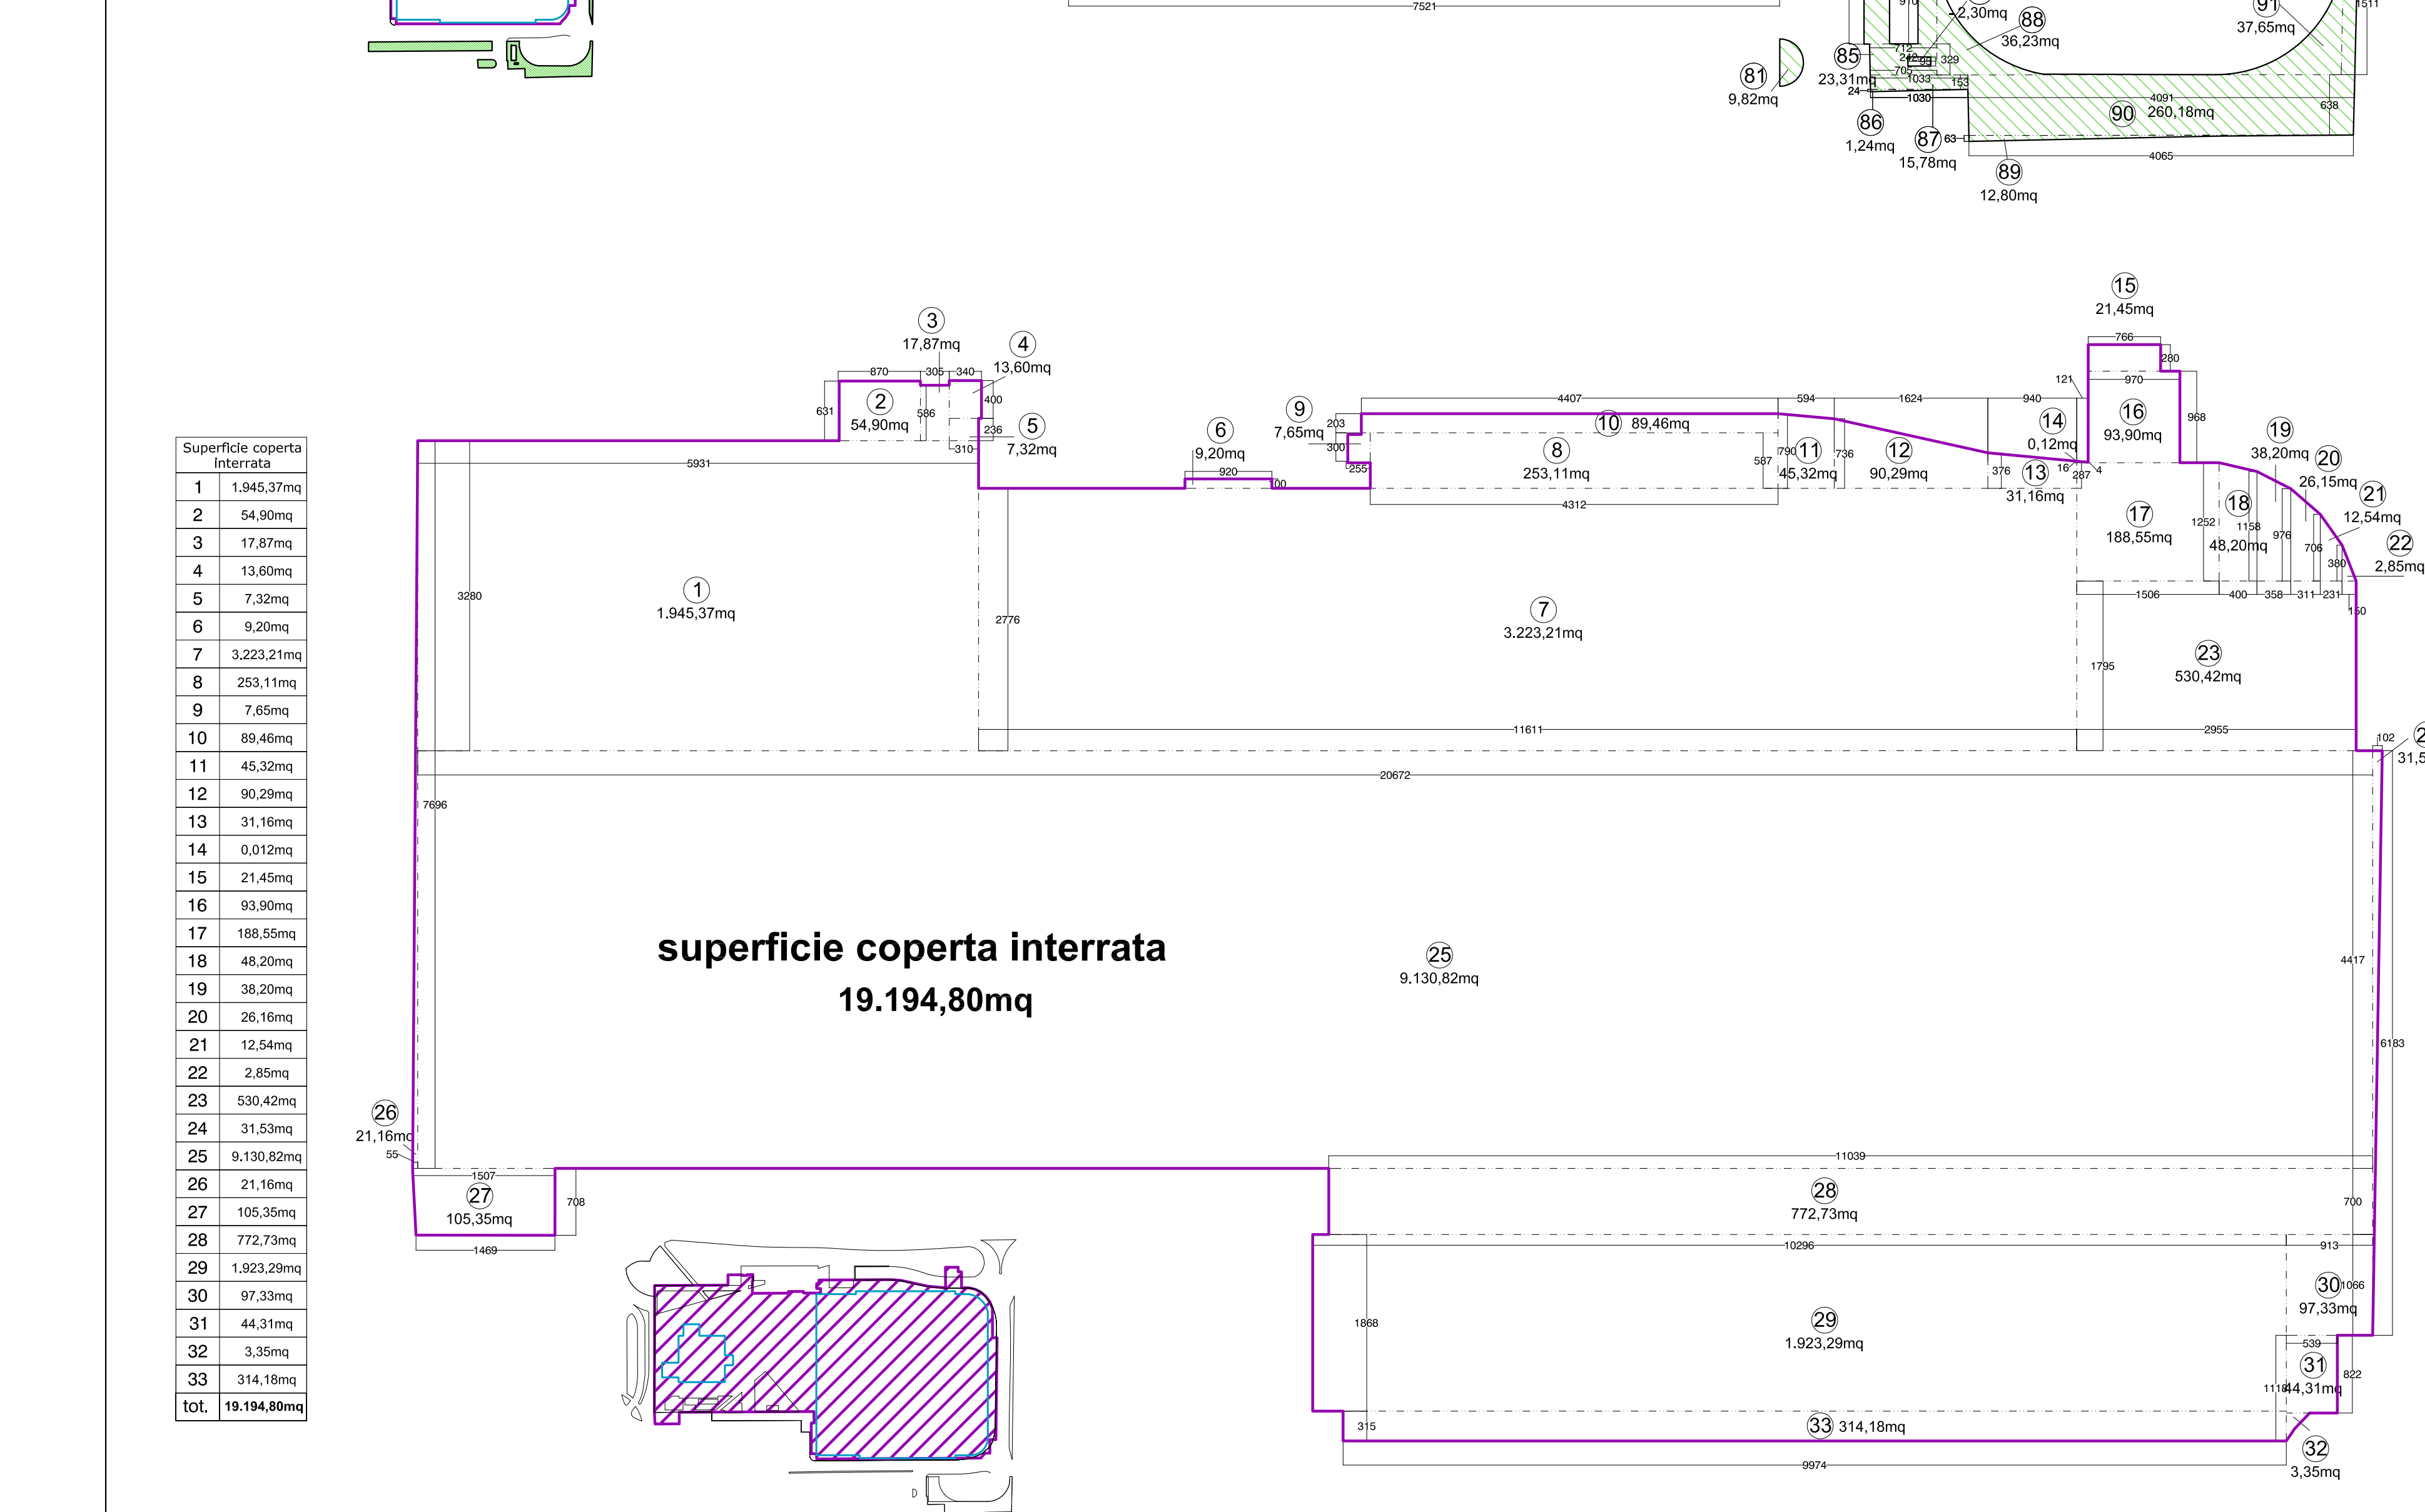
7521

970
2,30mq
88
36,23mq
91
37,65mq
1511
81
9,82mq
85
23,31mq
712
212
705
1033
329
153
24
1030
86
1,24mq
87
15,78mq
63
90
260,18mq
4091
638
4065
89
12,80mq

Superficie coperta Interrata

| | |
|---|---|
| 1 | 1.945,37mq |
| 2 | 54,90mq |
| 3 | 17,87mq |
| 4 | 13,60mq |
| 5 | 7,32mq |
| 6 | 9,20mq |
| 7 | 3.223,21mq |
| 8 | 253,11mq |
| 9 | 7,65mq |
| 10 | 89,46mq |
| 11 | 45,32mq |
| 12 | 90,29mq |
| 13 | 31,16mq |
| 14 | 0,012mq |
| 15 | 21,45mq |
| 16 | 93,90mq |
| 17 | 188,55mq |
| 18 | 48,20mq |
| 19 | 38,20mq |
| 20 | 26,16mq |
| 21 | 12,54mq |
| 22 | 2,85mq |
| 23 | 530,42mq |
| 24 | 31,53mq |
| 25 | 9.130,82mq |
| 26 | 21,16mq |
| 27 | 105,35mq |
| 28 | 772,73mq |
| 29 | 1.923,29mq |
| 30 | 97,33mq |
| 31 | 44,31mq |
| 32 | 3,35mq |
| 33 | 314,18mq |
| tot. | 19.194,80mq |

3
17,87mq
4
13,60mq
870
305
340
631
2
54,90mq
586
400
236
5
7,32mq
310
5931
6
9,20mq
920
100
9
7,65mq
203
300
255
4407
10
89,46mq
8
253,11mq
587
4312
594
790
11
45,32mq
736
1624
12
90,29mq
940
376
13
31,16mq
14
0,12mq
16
287
4
121
15
21,45mq
766
280
970
16
93,90mq
968
17
188,55mq
1252
18
48,20mq
1158
976
19
38,20mq
20
26,15mq
706
21
12,54mq
22
2,85mq
380
1506
400
358
311
231
150
1
1.945,37mq
3280
2776
7
3.223,21mq
1795
23
530,42mq
11611
2955
102
31,5
20672
7696
superficie coperta interrata
19.194,80mq
25
9.130,82mq
4417
6183
26
21,16mq
55
1507
27
105,35mq
708
1469
11039
28
772,73mq
700
10296
913
1868
29
1.923,29mq
30
97,33mq
1066
539
31
44,31mq
1118
822
315
33
314,18mq
9974
32
3,35mq
D